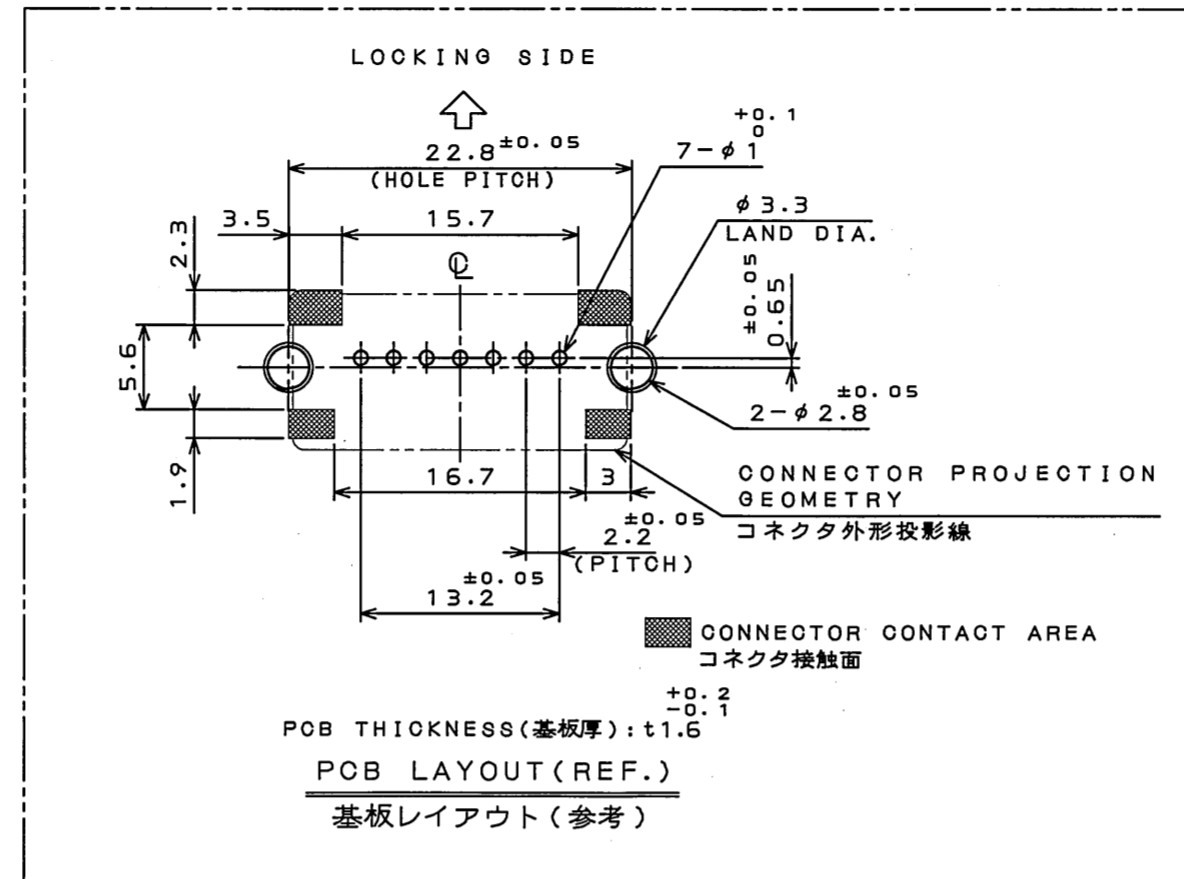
LOCKING SIDE

$22.8^{\pm0.05}$
(HOLE PITCH)

$7-\phi1^{+0.1}_{0}$

$\phi3.3$
LAND DIA.

3.5

15.7

2.3

℄

$0.65^{\pm0.05}$

5.6

$2-\phi2.8^{\pm0.05}$

1.9

16.7

3

CONNECTOR PROJECTION GEOMETRY
コネクタ外形投影線

$2.2^{\pm0.05}$
(PITCH)

$13.2^{\pm0.05}$

CONNECTOR CONTACT AREA
コネクタ接触面

PCB THICKNESS(基板厚):$t1.6^{+0.2}_{-0.1}$

PCB LAYOUT(REF.)
基板レイアウト(参考)